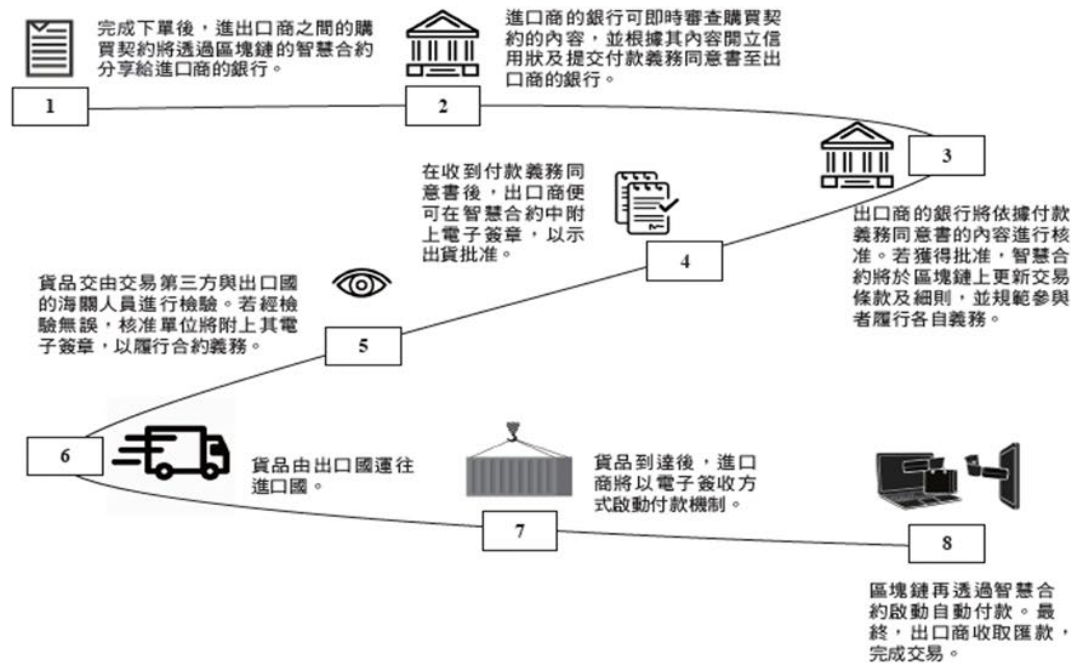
完成下單後，進出口商之間的購買契約將透過區塊鏈的智慧合約分享給進口商的銀行。

1

進口商的銀行可即時審查購買契約的內容，並根據其內容開立信用狀及提交付款義務同意書至出口商的銀行。

2

3

出口商的銀行將依據付款義務同意書的內容進行核准。若獲得批准，智慧合約將於區塊鏈上更新交易條款及細則，並規範參與者履行各自義務。

在收到付款義務同意書後，出口商便可在智慧合約中附上電子簽章，以示出貨批准。

4

貨品交由交易第三方與出口國的海關人員進行檢驗。若經檢驗無誤，核准單位將附上其電子簽章，以履行合約義務。

5

6

貨品由出口國運往進口國。

貨品到達後，進口商將以電子簽收方式啟動付款機制。

7

8

區塊鏈再透過智慧合約啟動自動付款。最終，出口商收取匯款，完成交易。